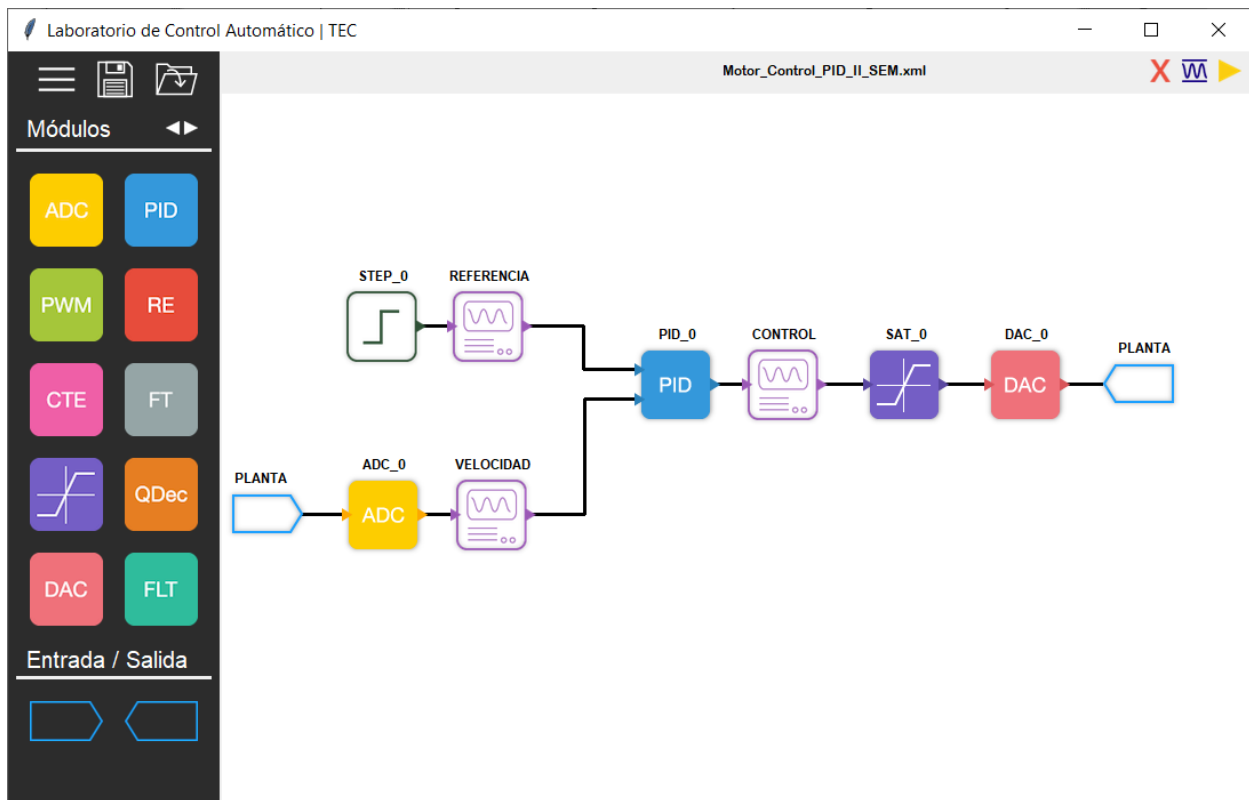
Laboratorio de Control Automático | TEC

Motor_Control_PID_II_SEM.xml

X

Módulos

ADC
PID
PWM
RE
CTE
FT
QDec
DAC
FLT

Entrada / Salida

STEP_0
REFERENCIA
PID_0
PID
CONTROL
SAT_0
DAC_0
DAC
PLANTA
PLANTA
ADC_0
ADC
VELOCIDAD